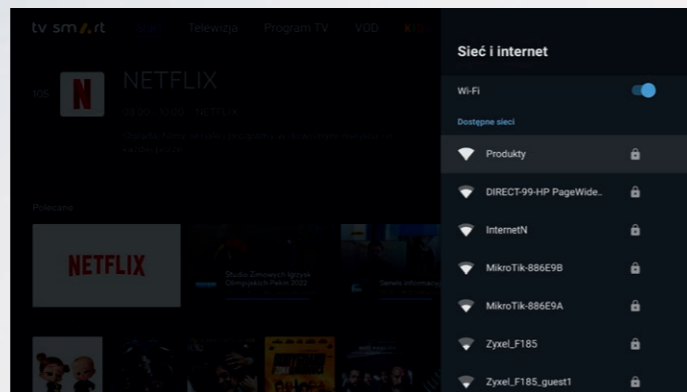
tv sm rt
Telewizja
Program TV
VOD

105
NETFLIX
19:20 - 10:00 NETFLIX

Polecane
NETFLIX
NETFLIX
Studio Zimowych Igrzysk Olimpijskich Pekin 2022
Serwis informacyjny

Sieć i internet
Wi-Fi
Dostępne sieci
Produkty
DIRECT-99-HP PageWide..
InternetN
MikroTik-886E9B
MikroTik-886E9A
Zyxel_F185
Zyxel_F185_guest1